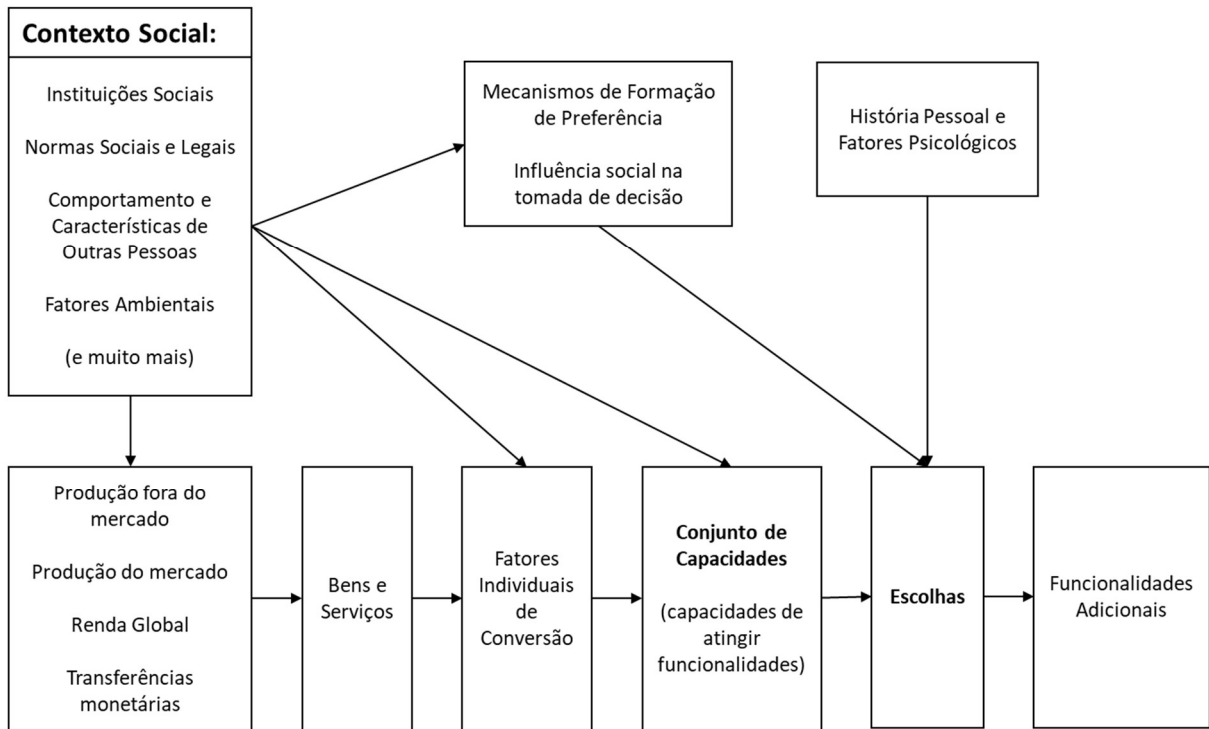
**Contexto Social:**

Instituições Sociais

Normas Sociais e Legais

Comportamento e Características de Outras Pessoas

Fatores Ambientais

(e muito mais)

Mecanismos de Formação de Preferência

Influência social na tomada de decisão

História Pessoal e Fatores Psicológicos

Produção fora do mercado

Produção do mercado

Renda Global

Transferências monetárias

Bens e Serviços

Fatores Individuais de Conversão

**Conjunto de Capacidades**

(capacidades de atingir funcionalidades)

**Escolhas**

Funcionalidades Adicionais